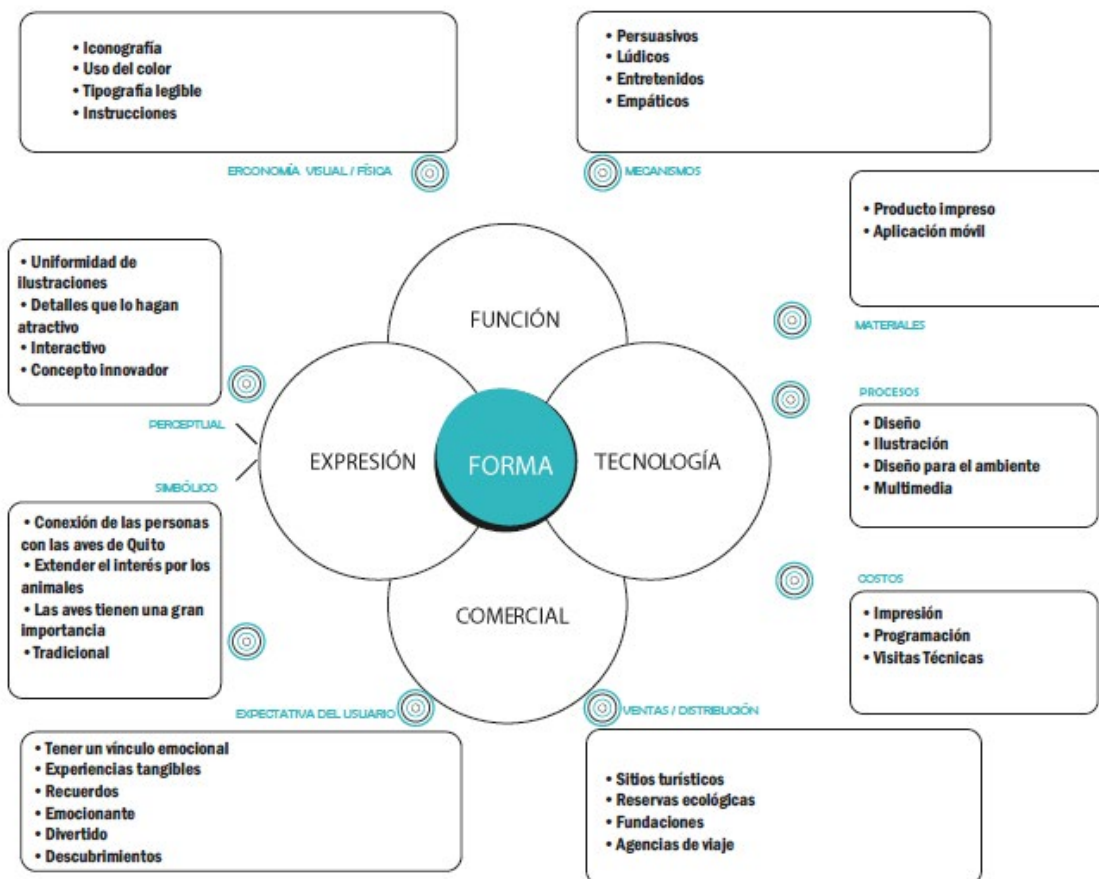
• Iconografía
• Uso del color
• Tipografía legible
• Instrucciones

ERGONOMÍA VISUAL / FÍSICA

• Persuasivos
• Lúdicos
• Entretenidos
• Empáticos

MECANISMOS

• Producto impreso
• Aplicación móvil

MATERIALES

• Uniformidad de ilustraciones
• Detalles que lo hagan atractivo
• Interactivo
• Concepto innovador

FUNCIÓN

EXPRESIÓN

FORMA

TECNOLOGÍA

COMERCIAL

PERCEPTUAL

SIMBÓLICO

PROCESOS

• Diseño
• Ilustración
• Diseño para el ambiente
• Multimedia

• Conexión de las personas con las aves de Quito
• Extender el interés por los animales
• Las aves tienen una gran importancia
• Tradicional

COSTOS

• Impresión
• Programación
• Visitas Técnicas

EXPECTATIVA DEL USUARIO

VENTAS / DISTRIBUCIÓN

• Tener un vínculo emocional
• Experiencias tangibles
• Recuerdos
• Emocionante
• Divertido
• Descubrimientos

• Sitios turísticos
• Reservas ecológicas
• Fundaciones
• Agencias de viaje